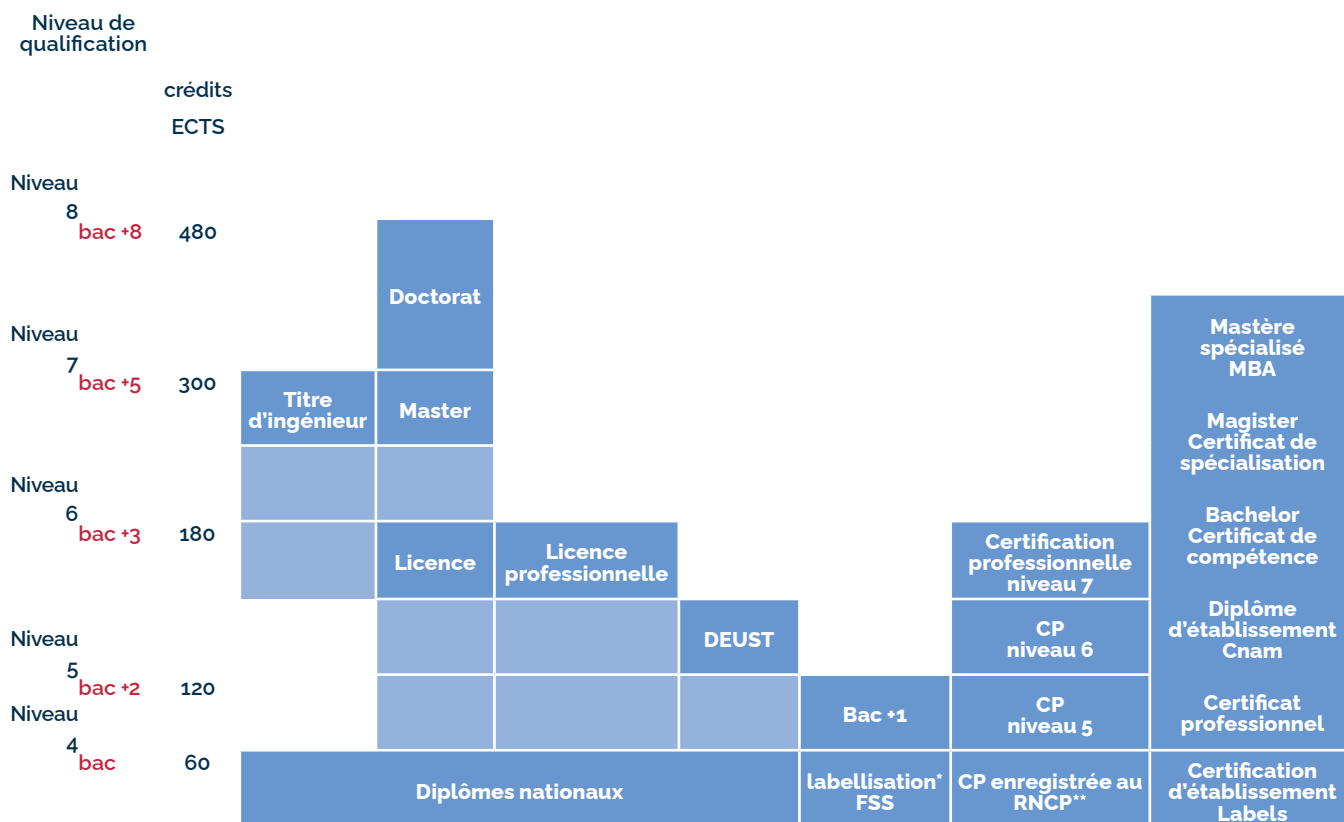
Niveau de qualification

crédits ECTS

Niveau 8 bac +8 480

Doctorat

Niveau 7 bac +5 300

Titre d'ingénieur

Master

Mastère spécialisé MBA

Magister Certificat de spécialisation

Niveau 6 bac +3 180

Licence

Licence professionnelle

Certification professionnelle niveau 7

Bachelor Certificat de compétence

Niveau 5 bac +2 120

DEUST

CP niveau 6

Diplôme d'établissement Cnam

Niveau 4 bac 60

Bac +1

CP niveau 5

Certificat professionnel

Diplômes nationaux

labellisation* FSS

CP enregistrée au RNCP**

Certification d'établissement Labels